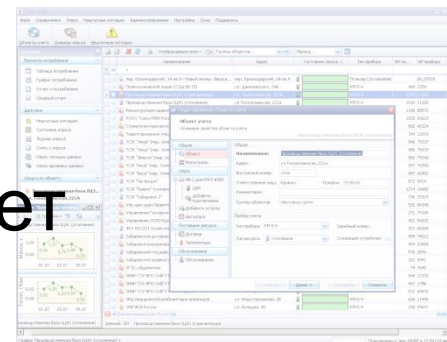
Файл Справочники Опрос Нештатные ситуации Администрирование Настройка Окно Поддержать

Объекты учета Очередь опроса Нештатные ситуации

Профиль потребления

Таблица потребления

График потребления

Отчет о потреблении

Сводный отчет

Договор

Нештатные ситуации

Состояние опроса

Журнал событий

Очередь опроса

Отчет текущих данных

Отчет архивных данных

Объекты учета

Наименование

Адрес

Состояние опроса

Тип прибора

Объект учета

Основные свойства объекта учета

Общее

Объект

Наименование:

Адрес:

Внутренний номер:

Ответственное лицо:

Телефон:

Комментарии:

Группа объектов:

Прибор учета

Тип прибора:

Серийный номер:

Тип расчета:

Сохранить

Отменить

ет